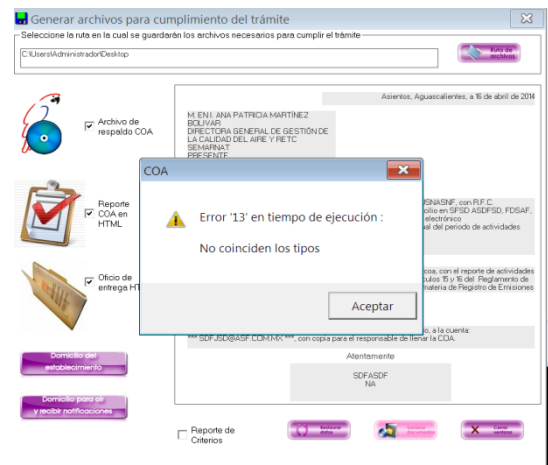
Generar archivos para cumplimiento del trámite

Seleccione la ruta en la cual se guardarán los archivos necesarios para cumplir el trámite

C:\Users\Administrador\Desktop

Ruta de archivos

Archivo de respaldo COA

Reporte COA en HTML

Oficio de entrega HT

Asientos, Aguascalientes, a 16 de abril de 2014

M. EN I. ANA PATRICIA MARTÍNEZ BOLIVAR
DIRECTORA GENERAL DE GESTIÓN DE LA CALIDAD DEL AIRE Y RETC
SEMARNAT
PRESENTE

COA

Error '13' en tiempo de ejecución :

No coinciden los tipos

Aceptar

VSNASNF, con R.F.C.
cilio en SFSD ASDFSD, FDSAF,
electrónico
al del periodo de actividades

cos, con el reporte de actividades
culos 15 y 16 del Reglamento de
materia de Registro de Emisiones

a la cuenta:
*** SDFJSD@ASF.COM.MX ***, con copia para el responsable de llenar la COA.

Atentamente

SDFASDF
NA

Domicilio del establecimiento

Domicilio para oír y recibir notificaciones

Reporte de Criterios

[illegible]

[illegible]

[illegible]